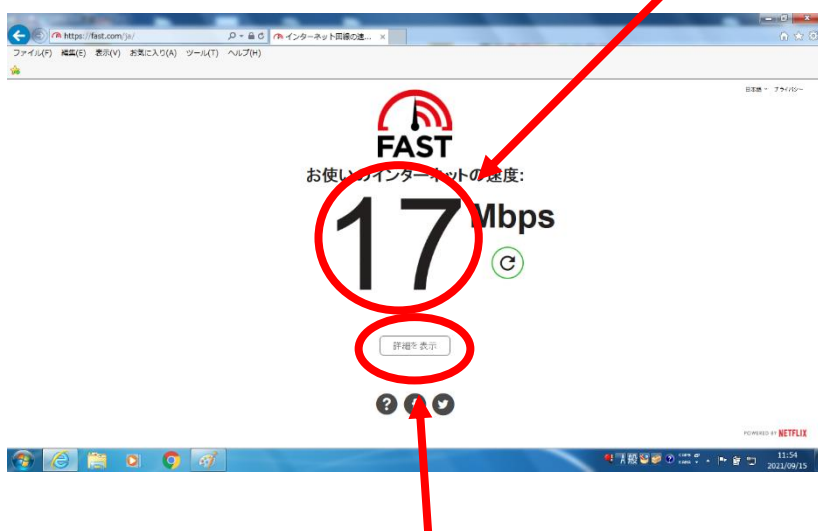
https://fast.com/ja/
インターネット回線の速...
ファイル(F) 編集(E) 表示(V) お気に入り(A) ツール(T) ヘルプ(H)
日本語 プライバシー
FAST
お使い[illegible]インターネットの速度:
17 Mbps
詳細を表示
POWERED BY NETFLIX
11:54
2021/09/15